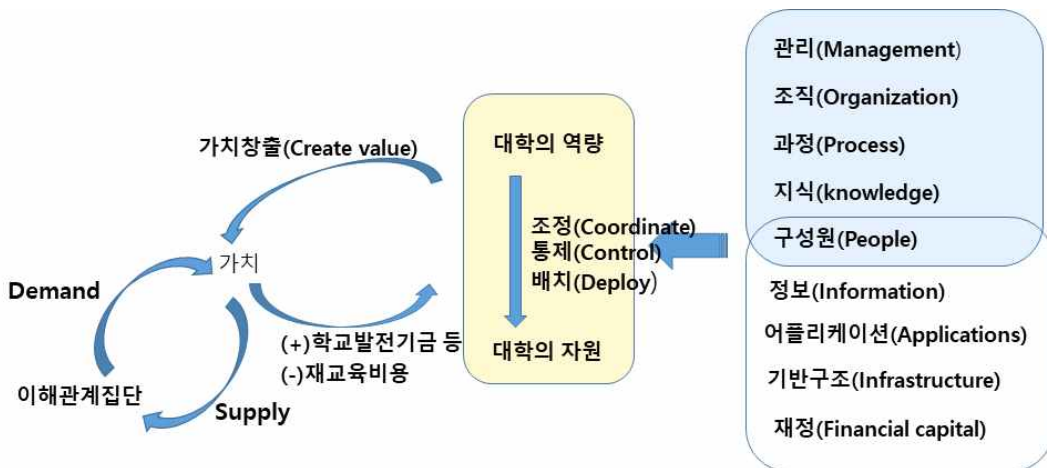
가치창출(Create value)

가치

Demand

이해관계집단

Supply

(+)학교발전기금 등
(-)재교육비용

대학의 역량

조정(Coordinate)
통제(Control)
배치(Deploy)

대학의 자원

관리(Management)

조직(Organization)

과정(Process)

지식(knowledge)

구성원(People)

정보(Information)

어플리케이션(Applications)

기반구조(Infrastructure)

재정(Financial capital)